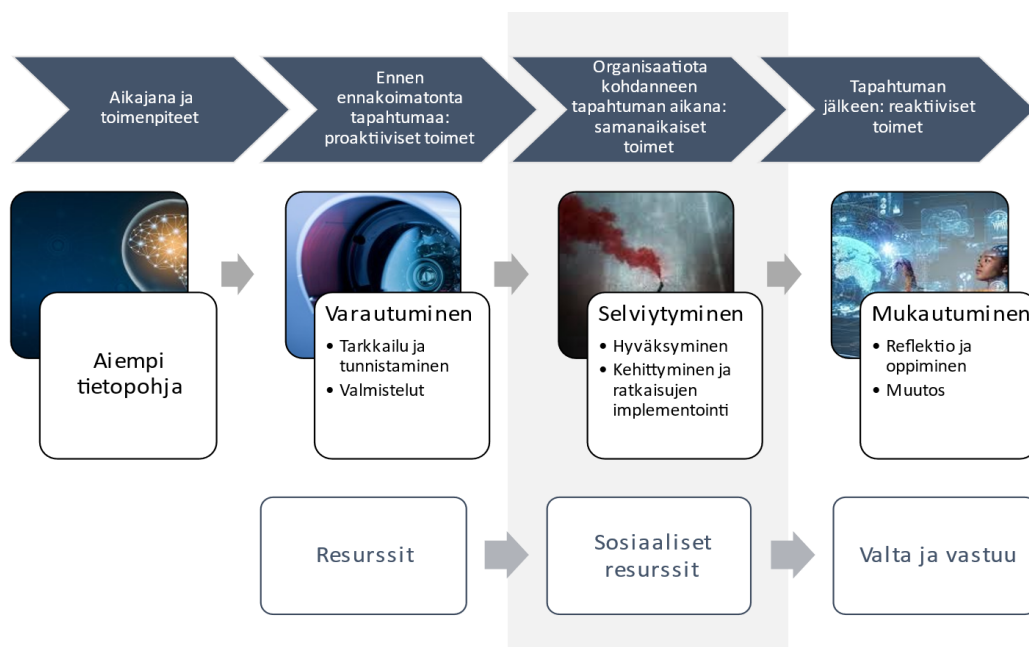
Aikajana ja toimenpiteet

Ennen ennakoimatonta tapahtumaa: proaktiiviset toimet

Organisaatiota kohdanneen tapahtuman aikana: samanaikaiset toimet

Tapahtuman jälkeen: reaktiiviset toimet

Aiempi tietopohja

Varautuminen
• Tarkkailu ja tunnistaminen
• Valmistelut

Selviytyminen
• Hyväksyminen
• Kehittyminen ja ratkaisujen implementointi

Mukautuminen
• Reflektio ja oppiminen
• Muutos

Resurssit

Sosiaaliset resurssit

Valta ja vastuu